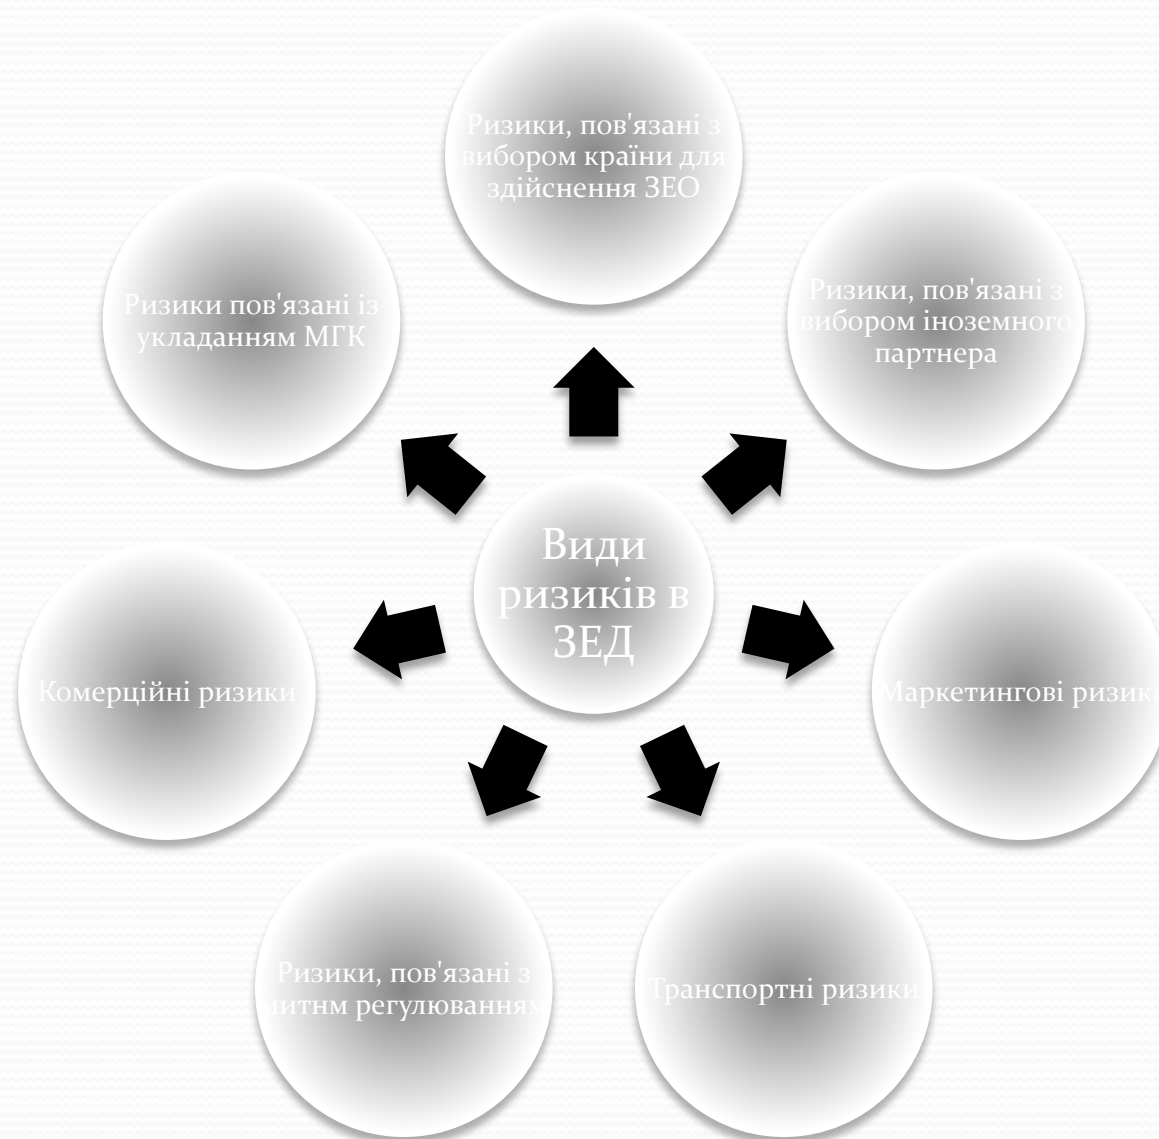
Види ризиків в ЗЕД

Ризики, пов'язані з вибором країни для здійснення ЗЕО

Ризики, пов'язані з вибором іноземного партнера

Маркетингові ризики

Транспортні ризики

Ризики, пов'язані з митнм регулюванням

Комерційні ризики

Ризики пов'язані із укладанням МГК